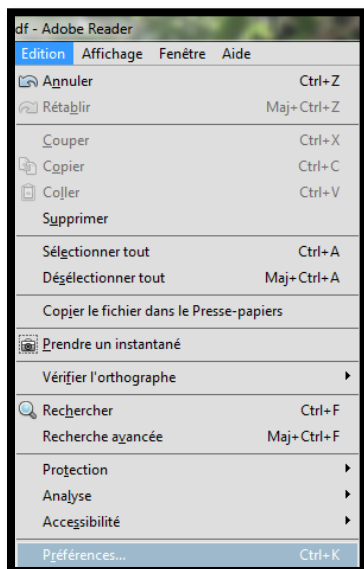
df - Adobe Reader
Edition Affichage Fenêtre Aide
Annuler Ctrl+Z
Rétablir Maj+Ctrl+Z
Couper Ctrl+X
Copier Ctrl+C
Coller Ctrl+V
Supprimer
Sélectionner tout Ctrl+A
Désélectionner tout Maj+Ctrl+A
Copier le fichier dans le Presse-papiers
Prendre un instantané
Vérifier l'orthographe
Rechercher Ctrl+F
Recherche avancée Maj+Ctrl+F
Protection
Analyse
Accessibilité
Préférences... Ctrl+K